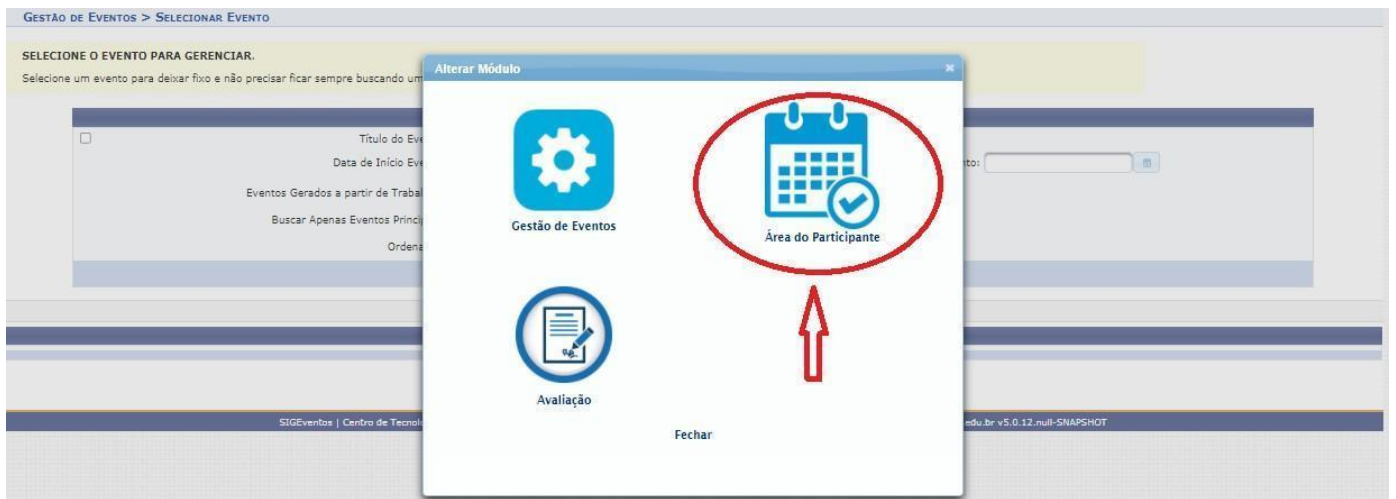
Gestão de Eventos > Selecionar Evento

SELECIONE O EVENTO PARA GERENCIAR.

Selecione um evento para deixar fixo e não precisar ficar sempre buscando um

Título do Eve

Data de Início Eve

nto:

Eventos Gerados a partir de Trabal

Buscar Apenas Eventos Princip

Ordena

Alterar Módulo

×

Gestão de Eventos

Área do Participante

Avaliação

Fechar

SIGEventos | Centro de Tecnol

edu.br v5.0.12.null-SNAPSHOT